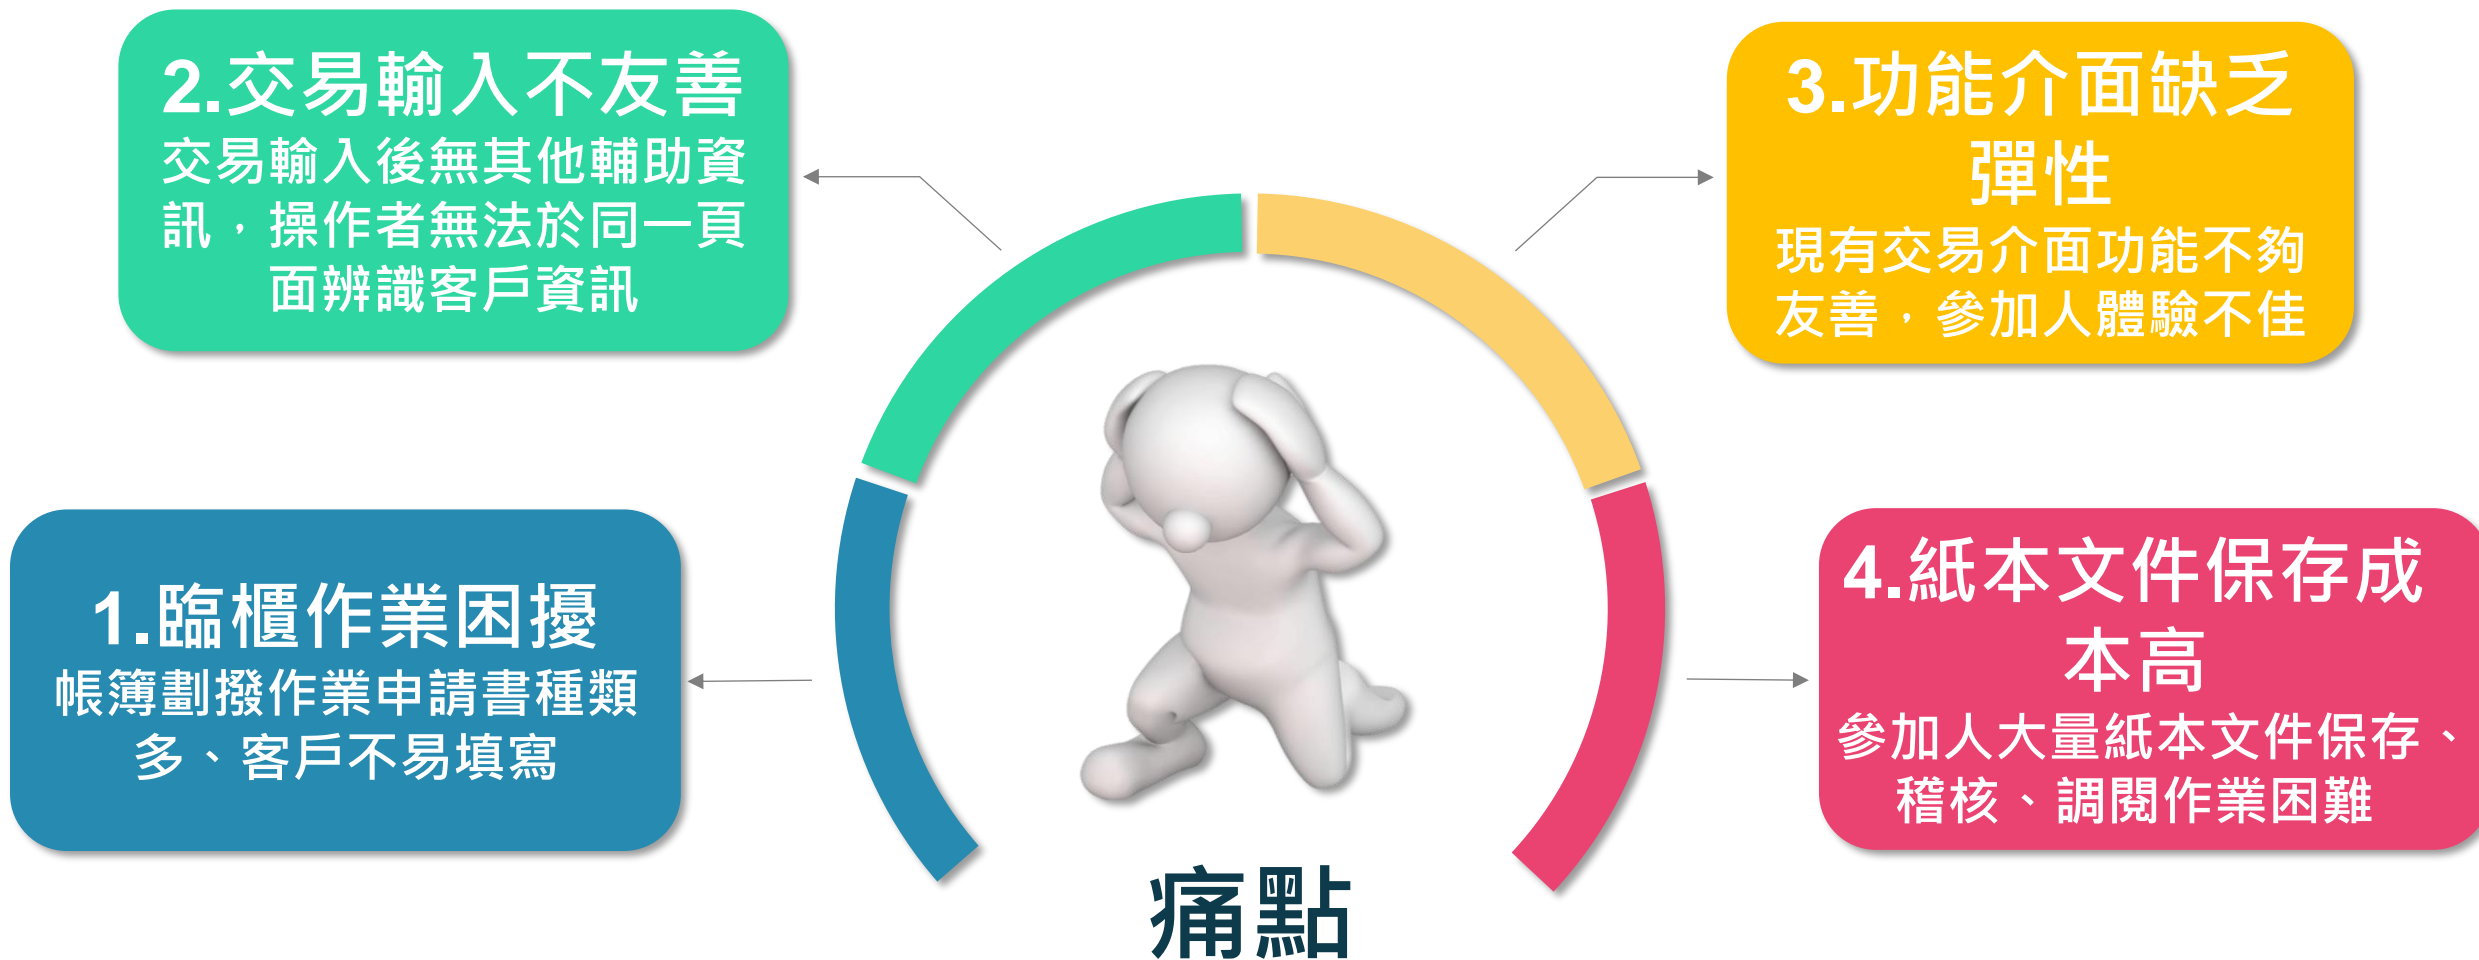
2.交易輸入不友善
交易輸入後無其他輔助資訊，操作者無法於同一頁面辨識客戶資訊

3.功能介面缺乏彈性
現有交易介面功能不夠友善，參加人體驗不佳

1.臨櫃作業困擾
帳簿劃撥作業申請書種類多、客戶不易填寫

4.紙本文件保存成本高
參加人大量紙本文件保存、稽核、調閱作業困難

痛點